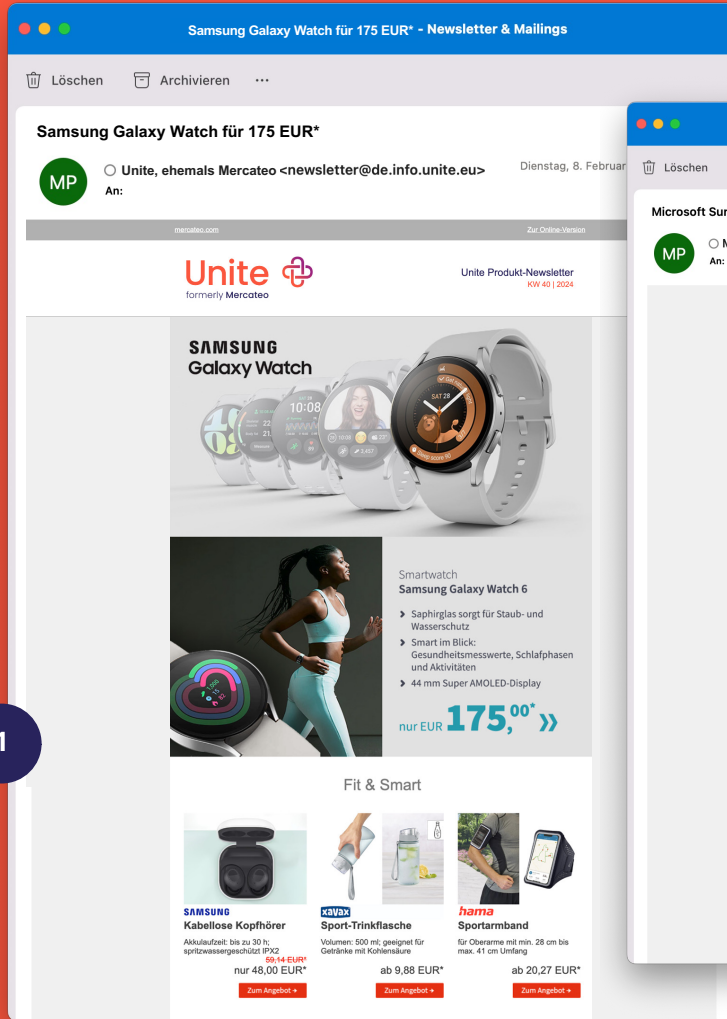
Samsung Galaxy Watch für 175 EUR* - Newsletter & Mailings

Löschen Archivieren ···

Samsung Galaxy Watch für 175 EUR*

MP Unite, ehemals Mercateo <newsletter@de.info.unite.eu>
An:

Dienstag, 8. Februar

mercateo.com Zur Online-Version

Unite formerly Mercateo

Unite Produkt-Newsletter
KW 40 | 2024

SAMSUNG
Galaxy Watch

Smartwatch
Samsung Galaxy Watch 6

Saphirglas sorgt für Staub- und Wasserschutz
Smart im Blick: Gesundheitsmesswerte, Schlafphasen und Aktivitäten
44 mm Super AMOLED-Display

nur EUR 175,$^{00*}$ »

Fit & Smart

SAMSUNG
Kabellose Kopfhörer
Akkulaufzeit: bis zu 30 h; spritzwassergeschützt IPX2
59,14 EUR*
nur 48,00 EUR*
Zum Angebot →

xavax
Sport-Trinkflasche
Volumen: 500 ml; geeignet für Getränke mit Kohlensäure
ab 9,88 EUR*
Zum Angebot →

hama
Sportarmband
für Oberarme mit min. 28 cm bis max. 41 cm Umfang
ab 20,27 EUR*
Zum Angebot →

Löschen

Microsoft Sur

MP
An:

1